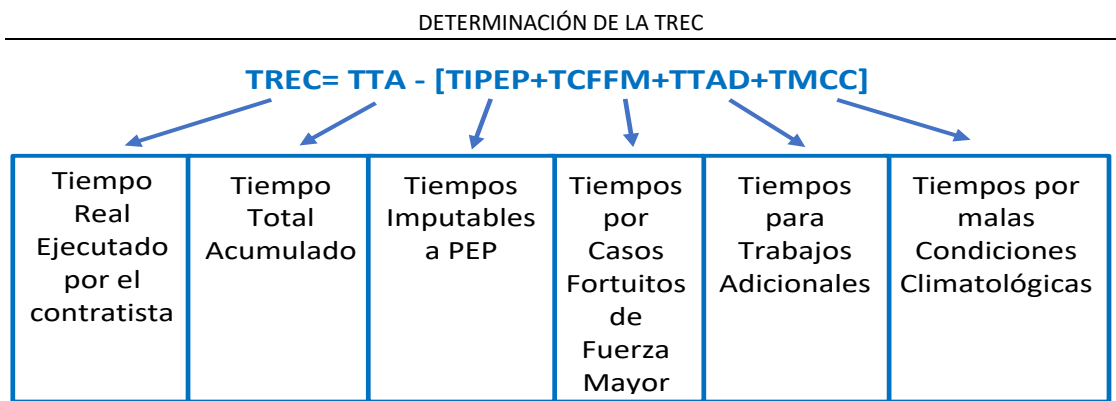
DETERMINACIÓN DE LA TREC

TREC= TTA - [TIPEP+TCFFM+TTAD+TMCC]

| Tiempo Real Ejecutado por el contratista | Tiempo Total Acumulado | Tiempos Imputables a PEP | Tiempos por Casos Fortuitos de Fuerza Mayor | Tiempos para Trabajos Adicionales | Tiempos por malas Condiciones Climatológicas |
|---|---|---|---|---|---|